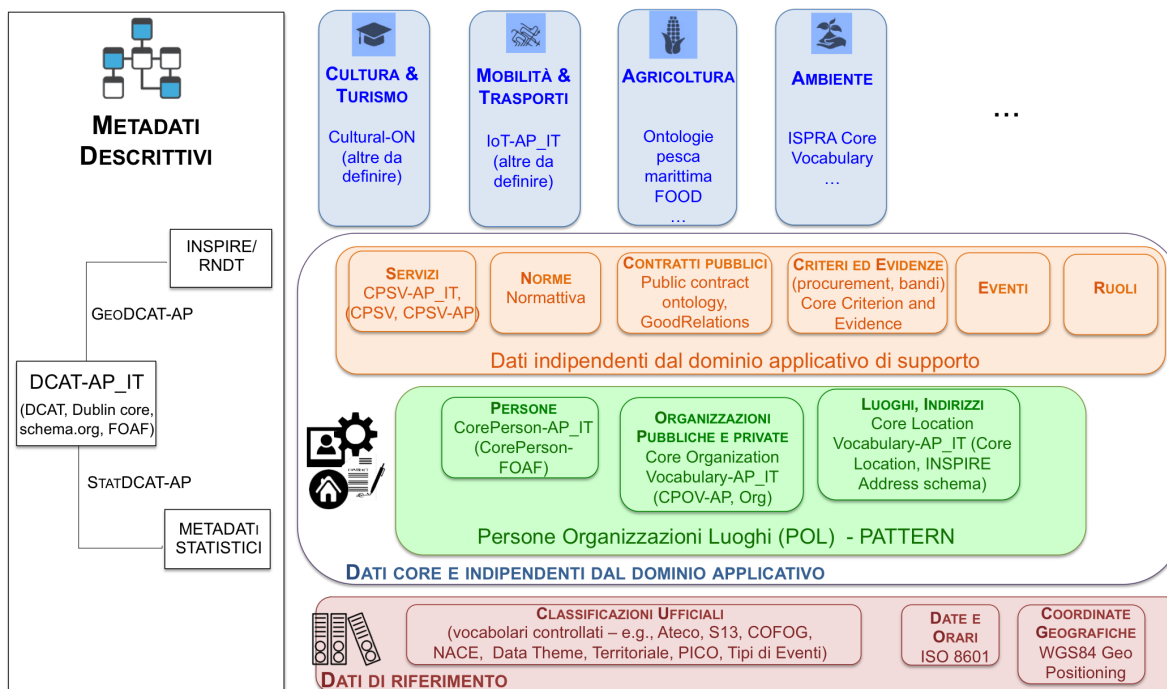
Metadati Descrittivi

INSPIRE/ RNDT

GeoDCAT-AP

DCAT-AP_IT
(DCAT, Dublin core, schema.org, FOAF)

StatDCAT-AP

Metadati statistici

Cultura & Turismo
Cultural-ON (altre da definire)

Mobilità & Trasporti
IoT-AP_IT (altre da definire)

Agricoltura
Ontologie pesca marittima FOOD …

Ambiente
ISPRA Core Vocabulary …

…

Servizi
CPSV-AP_IT, (CPSV, CPSV-AP)

Norme
Normattiva

Contratti pubblici
Public contract ontology, GoodRelations

Criteri ed Evidenze
(procurement, bandi) Core Criterion and Evidence

Eventi

Ruoli

Dati indipendenti dal dominio applicativo di supporto

Persone
CorePerson-AP_IT (CorePerson-FOAF)

Organizzazioni Pubbliche e private
Core Organization Vocabulary-AP_IT (CPOV-AP, Org)

Luoghi, Indirizzi
Core Location Vocabulary-AP_IT (Core Location, INSPIRE Address schema)

Persone Organizzazioni Luoghi (POL) - PATTERN

Dati core e indipendenti dal dominio applicativo

Classificazioni Ufficiali
(vocabolari controllati – e.g., Ateco, S13, COFOG, NACE, Data Theme, Territoriale, PICO, Tipi di Eventi)

Date e Orari
ISO 8601

Coordinate Geografiche
WGS84 Geo Positioning

Dati di riferimento